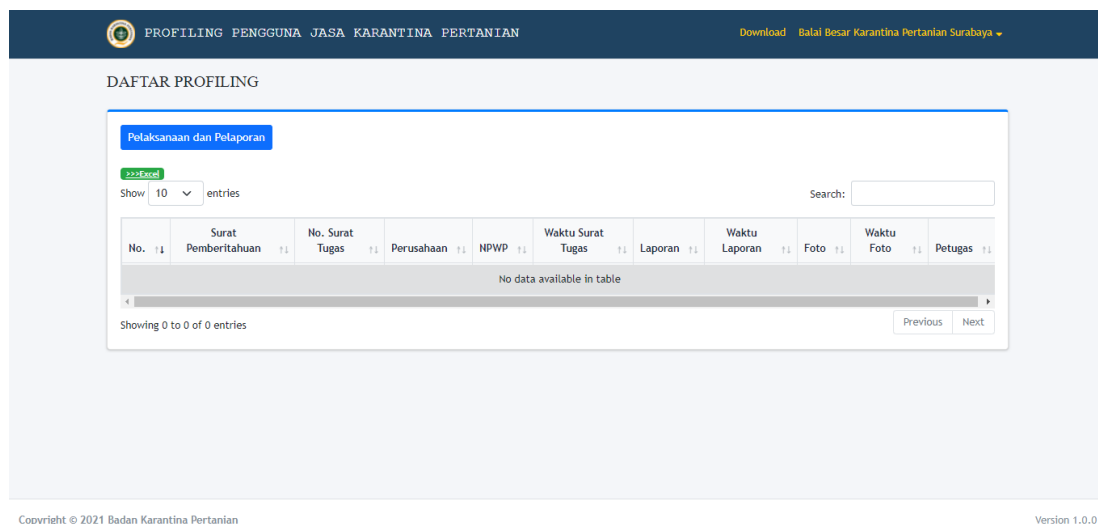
PROFILING PENGGUNA JASA KARANTINA PERTANIAN

Download Balai Besar Karantina Pertanian Surabaya

DAFTAR PROFILING

Pelaksanaan dan Pelaporan

>>>Excel

Show 10 entries

Search:

| No. | Surat Pemberitahuan | No. Surat Tugas | Perusahaan | NPWP | Waktu Surat Tugas | Laporan | Waktu Laporan | Foto | Waktu Foto | Petugas |
|---|---|---|---|---|---|---|---|---|---|---|
| No data available in table | | | | | | | | | | |

Showing 0 to 0 of 0 entries

Previous Next

Copyright © 2021 Badan Karantina Pertanian

Version 1.0.0